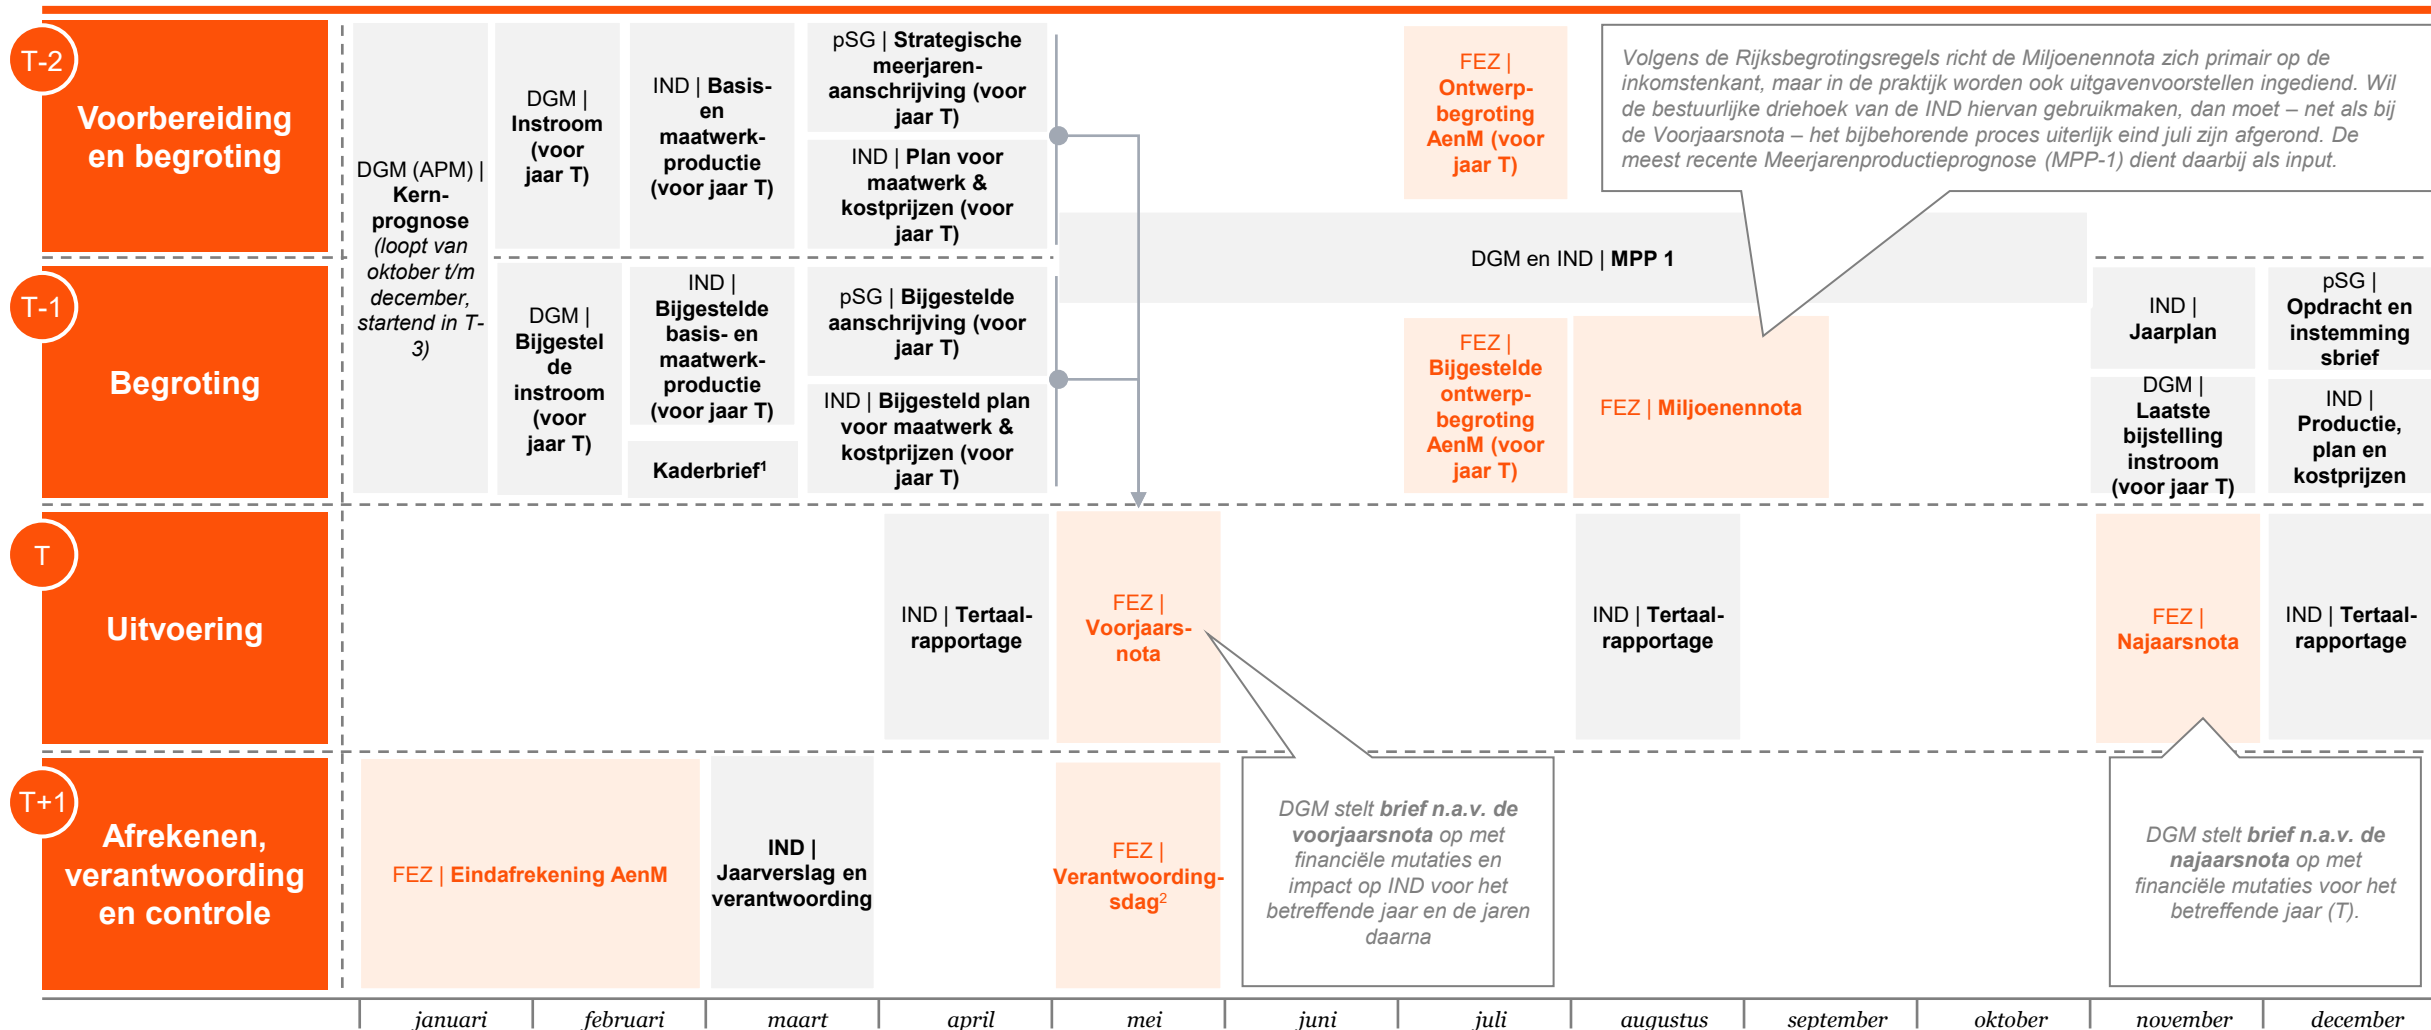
T-2
Voorbereiding en begroting

T-1
Begroting

T
Uitvoering

T+1
Afrekenen, verantwoording en controle

DGM (APM) | Kernprognose (loopt van oktober t/m december, startend in T-3)

DGM | Instroom (voor jaar T)

IND | Basis- en maatwerkproductie (voor jaar T)

pSG | Strategische meerjarenaanschrijving (voor jaar T)

IND | Plan voor maatwerk & kostprijzen (voor jaar T)

FEZ | Ontwerpbegroting AenM (voor jaar T)

Volgens de Rijksbegrotingsregels richt de Miljoenennota zich primair op de inkomstenkant, maar in de praktijk worden ook uitgavenvoorstellen ingediend. Wil de bestuurlijke driehoek van de IND hiervan gebruikmaken, dan moet – net als bij de Voorjaarsnota – het bijbehorende proces uiterlijk eind juli zijn afgerond. De meest recente Meerjarenproductieprognose (MPP-1) dient daarbij als input.

DGM en IND | MPP 1

DGM | Bijgestelde instroom (voor jaar T)

IND | Bijgestelde basis- en maatwerkproductie (voor jaar T)

Kaderbrief¹

pSG | Bijgestelde aanschrijving (voor jaar T)

IND | Bijgesteld plan voor maatwerk & kostprijzen (voor jaar T)

FEZ | Bijgestelde ontwerpbegroting AenM (voor jaar T)

FEZ | Miljoenennota

IND | Jaarplan

pSG | Opdracht en instemmingsbrief

DGM | Laatste bijstelling instroom (voor jaar T)

IND | Productie, plan en kostprijzen

IND | Tertaalrapportage

FEZ | Voorjaarsnota

IND | Tertaalrapportage

FEZ | Najaarsnota

IND | Tertaalrapportage

FEZ | Eindafrekening AenM

IND | Jaarverslag en verantwoording

FEZ | Verantwoordingsdag²

DGM stelt brief n.a.v. de voorjaarsnota op met financiële mutaties en impact op IND voor het betreffende jaar en de jaren daarna

DGM stelt brief n.a.v. de najaarsnota op met financiële mutaties voor het betreffende jaar (T).

januari | februari | maart | april | mei | juni | juli | augustus | september | oktober | november | december